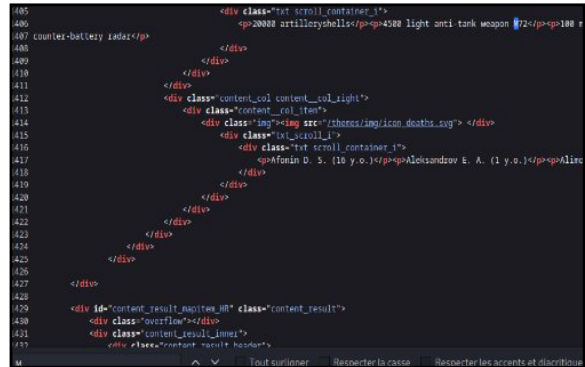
405 <div class="txt scroll_container_i">
406 <p>20000 artilleryshells</p><p>4500 light anti tank weapon M72</p><p>100 m
407 counter-battery radar</p>
408 </div>
409 </div>
410 </div>
411 </div>
412 <div class="content_col content__col_right">
413 <div class="content__col_item">
414 <div class="img"><img src="/themes/img/icon_deaths.svg"> </div>
415 <div class="txt_scroll_i">
416 <div class="txt scroll_container_i">
417 <p>Afonin D. S. (16 y.o.)</p><p>Aleksandrov E. A. (1 y.o.)</p><p>Alim
418 </div>
419 </div>
420 </div>
421 </div>
422 </div>
423 </div>
424 </div>
425 </div>
426
427 </div>
428
429 <div id="content_result_mapitem_HR" class="content_result">
430 <div class="overflow"></div>
431 <div class="content_result_inner">
432 <div class="content result header">

M ^ v Tout surligner Respecter la casse Respecter les accents et diacritique